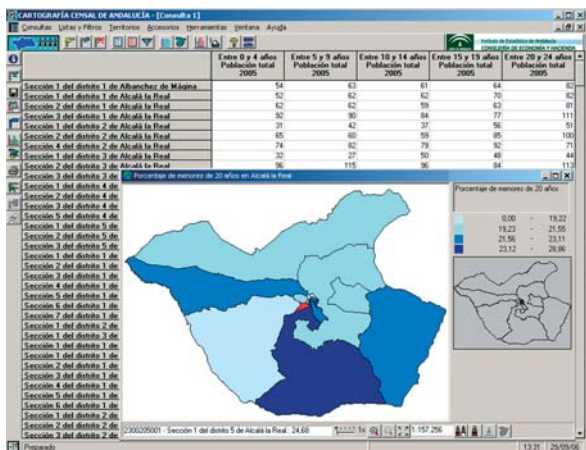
CARTOGRAFÍA CENSAL DE ANDALUCÍA - [Consulta 1]

Consultas Listas y Filtros Territorios Accesorios Herramientas Ventana Ayuda

Instituto de Estadística de Andalucía
CONSEJERÍA DE ECONOMÍA Y HACIENDA

| | Entre 0 y 4 años Población total 2005 | Entre 5 y 9 años Población total 2005 | Entre 10 y 14 años Población total 2005 | Entre 15 y 19 años Población total 2005 | Entre 20 y 24 años Población total 2005 |
|---|---|---|---|---|---|
| Sección 1 del distrito 1 de Albanchez de Mágina | 54 | 63 | 61 | 64 | 82 |
| Sección 1 del distrito 3 de Alcalá la Real | 52 | 62 | 62 | 70 | 82 |
| Sección 2 del distrito 1 de Alcalá la Real | 62 | 62 | 59 | 63 | 81 |
| Sección 3 del distrito 1 de Alcalá la Real | 92 | 90 | 84 | 77 | 111 |
| Sección 3 del distrito 2 de Alcalá la Real | 31 | 42 | 37 | 56 | 51 |
| Sección 2 del distrito 2 de Alcalá la Real | 65 | 60 | 59 | 85 | 100 |
| Sección 4 del distrito 2 de Alcalá la Real | 74 | 82 | 79 | 92 | 71 |
| Sección 3 del distrito 3 de Alcalá la Real | 32 | 27 | 50 | 48 | 44 |
| Sección 2 del distrito 3 de Alcalá la Real | 96 | 115 | 96 | 84 | 112 |

Sección 3 del distrito 3 de
Sección 1 del distrito 4 de
Sección 2 del distrito 4 de
Sección 3 del distrito 4 de
Sección 5 del distrito 4 de
Sección 1 del distrito 5 de
Sección 2 del distrito 5 de
Sección 3 del distrito 5 de
Sección 1 del distrito 1 de
Sección 1 del distrito 1 de
Sección 2 del distrito 1 de
Sección 4 del distrito 1 de
Sección 5 del distrito 1 de
Sección 6 del distrito 1 de
Sección 7 del distrito 1 de
Sección 1 del distrito 2 de
Sección 2 del distrito 3 de
Sección 1 del distrito 1 de
Sección 1 del distrito 1 de
Sección 2 del distrito 1 de
Sección 3 del distrito 1 de
Sección 4 del distrito 1 de
Sección 5 del distrito 1 de
Sección 1 del distrito 1 de
Sección 1 del distrito 2 de
Sección 2 del distrito 2 de
Sección 3 del distrito 2 de

Porcentaje de menores de 20 años en Alcalá la Real

Porcentaje de menores de 20 años
0,00 - 19,22
19,23 - 21,55
21,56 - 23,11
23,12 - 26,86

2300205001 - Sección 1 del distrito 5 de Alcalá la Real : 24,68

1:157.256

Preparado

13:31 29/09/06